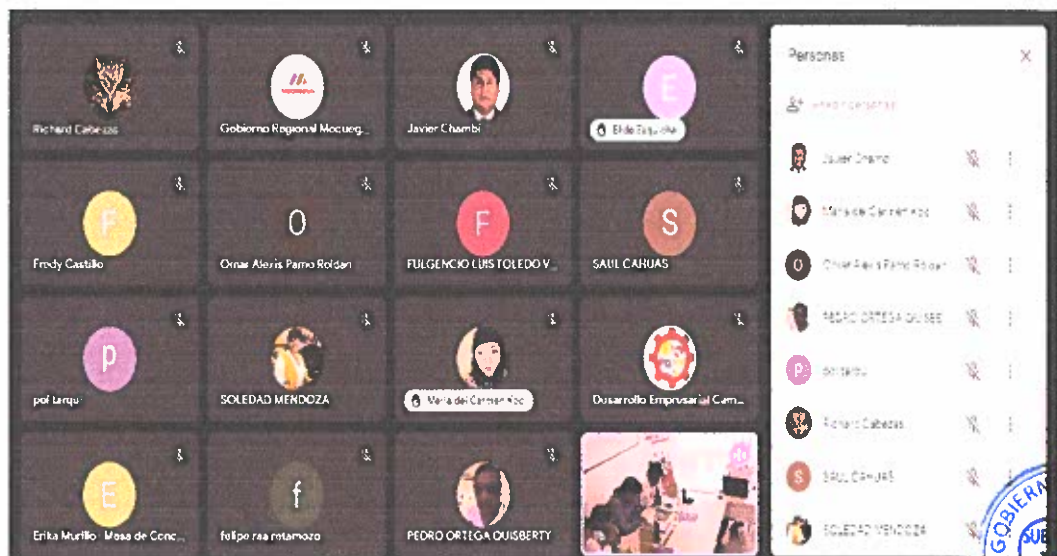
Richard Cabezas

Gobierno Regional Moqueg...

Javier Chambi

E

Elide Esquivel

F

Fredy Castillo

O

Omar Alexis Pamo Roldan

F

FULGENCIO LUIS TOLEDO V...

S

SAUL CAHUAS

p

pol tarqui

SOLEDAD MENDOZA

Maria del Carmen Koc

Desarrollo Empresarial Cam...

E

Erika Murillo - Mesa de Conc...

f

felipe raa mamozo

PEDRO ORTEGA QUISBERTY

Personas

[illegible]

Javier Chambi

Maria del Carmen Koc

O

Omar Alexis Pamo Roldan

PEDRO ORTEGA QUISBE...

p

pol tarqui

Richard Cabezas

S

SAUL CAHUAS

SOLEDAD MENDOZA

GOBIERNO